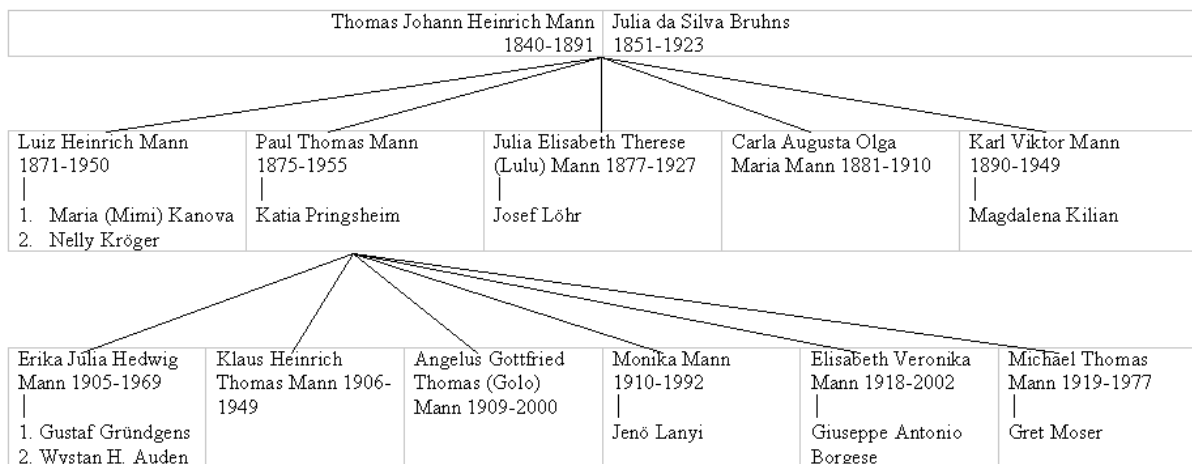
| Thomas Johann Heinrich Mann 1840-1891 | Julia da Silva Bruhns 1851-1923 |
|---|---|

| Luiz Heinrich Mann 1871-1950 | Paul Thomas Mann 1875-1955 | Julia Elisabeth Therese (Lulu) Mann 1877-1927 | Carla Augusta Olga Maria Mann 1881-1910 | Karl Viktor Mann 1890-1949 |
|---|---|---|---|---|
| \| 1. Maria (Mimi) Kanova 2. Nelly Kröger | \| Katia Pringsheim | \| Josef Löhr | | \| Magdalena Kilian |

| Erika Julia Hedwig Mann 1905-1969 | Klaus Heinrich Thomas Mann 1906-1949 | Angelus Gottfried Thomas (Golo) Mann 1909-2000 | Monika Mann 1910-1992 | Elisabeth Veronika Mann 1918-2002 | Michael Thomas Mann 1919-1977 |
|---|---|---|---|---|---|
| \| 1. Gustaf Gründgens 2. Wystan H. Auden | | | \| Jenö Lanyi | \| Giuseppe Antonio Borgese | \| Gret Moser |